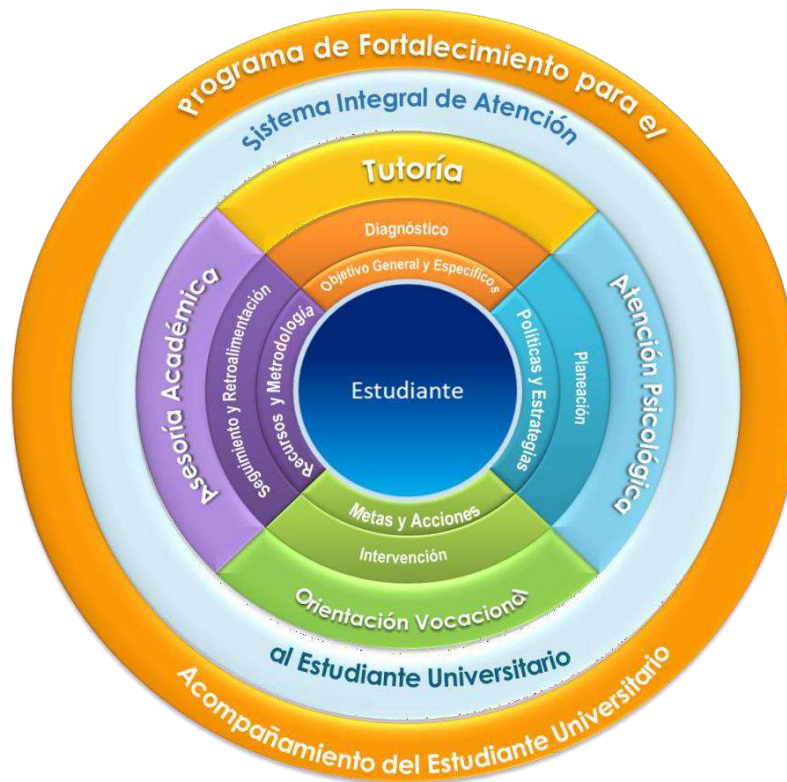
Programa de Fortalecimiento para el
Sistema Integral de Atención
Tutoría
Diagnóstico
Objetivo General y Específicos
Asesoría Académica
Seguimiento y Retroalimentación
Recursos y Metodología
Estudiante
Políticas y Estrategias
Planeación
Atención Psicológica
Metas y Acciones
Intervención
Orientación Vocacional
al Estudiante Universitario
Acompañamiento del Estudiante Universitario